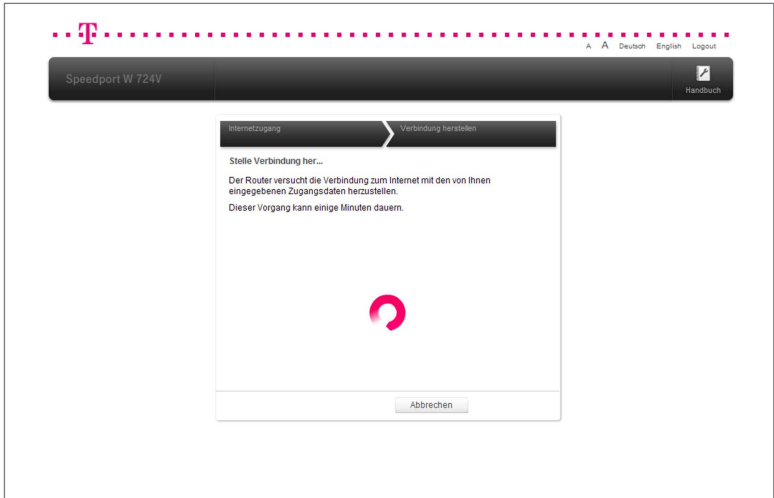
T

A A Deutsch English Logout

Speedport W 724V

Handbuch

Internetzugang

Verbindung herstellen

Stelle Verbindung her...

Der Router versucht die Verbindung zum Internet mit den von Ihnen eingegebenen Zugangsdaten herzustellen.

Dieser Vorgang kann einige Minuten dauern.

Abbrechen